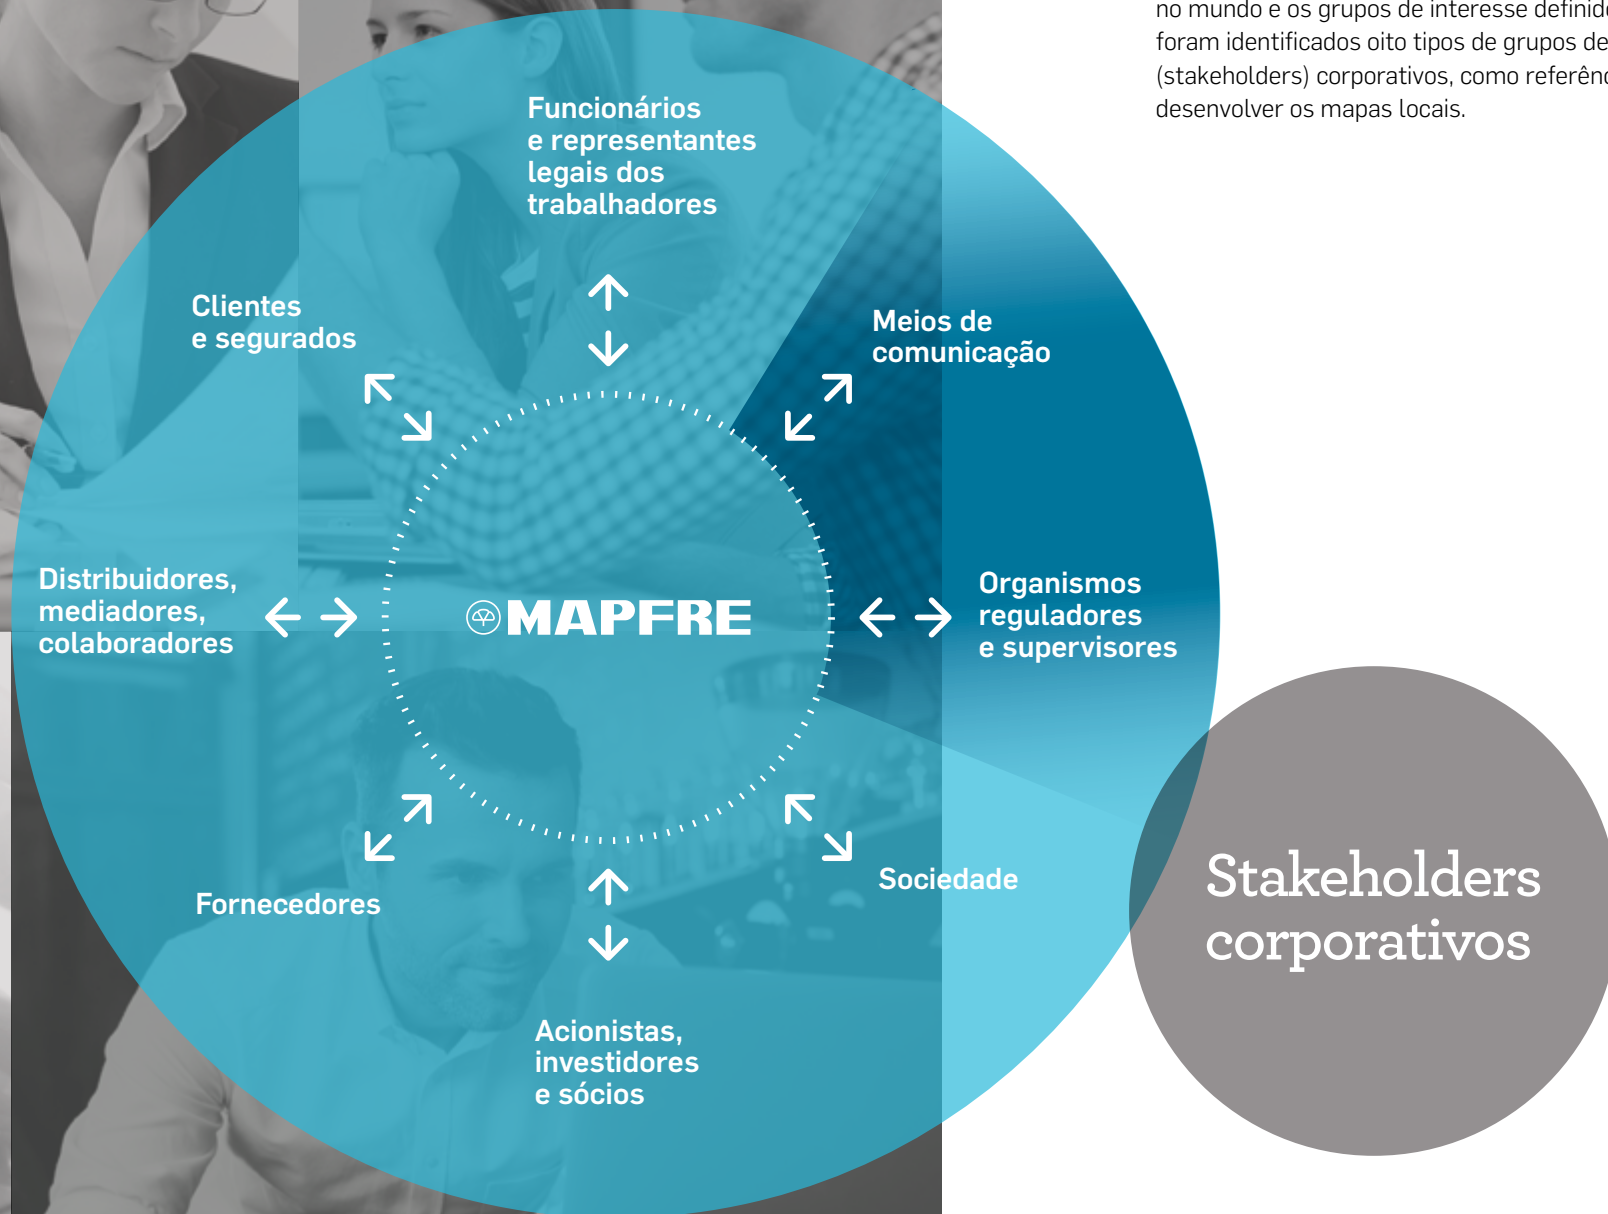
no mundo e os grupos de interesse definid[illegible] foram identificados oito tipos de grupos de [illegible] (stakeholders) corporativos, como referên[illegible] desenvolver os mapas locais.

Funcionários e representantes legais dos trabalhadores

Clientes e segurados

Meios de comunicação

Distribuidores, mediadores, colaboradores

MAPFRE

Organismos reguladores e supervisores

Fornecedores

Sociedade

Acionistas, investidores e sócios

Stakeholders corporativos